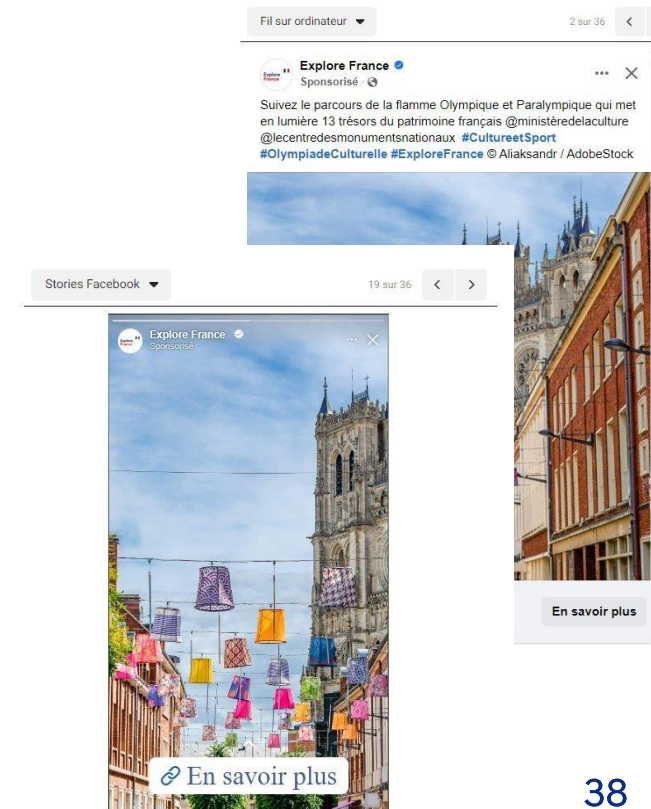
Fil sur ordinateur

2 sur 36

Explore France
Sponsorisé ·

Suivez le parcours de la flamme Olympique et Paralympique qui met en lumière 13 trésors du patrimoine français @ministèredelaculture @lecentredesmonumentsnationaux #CultureetSport #OlympiadeCulturelle #ExploreFrance © Aliaksandr / AdobeStock

En savoir plus

Stories Facebook

19 sur 36

Explore France
Sponsorisé

En savoir plus

38